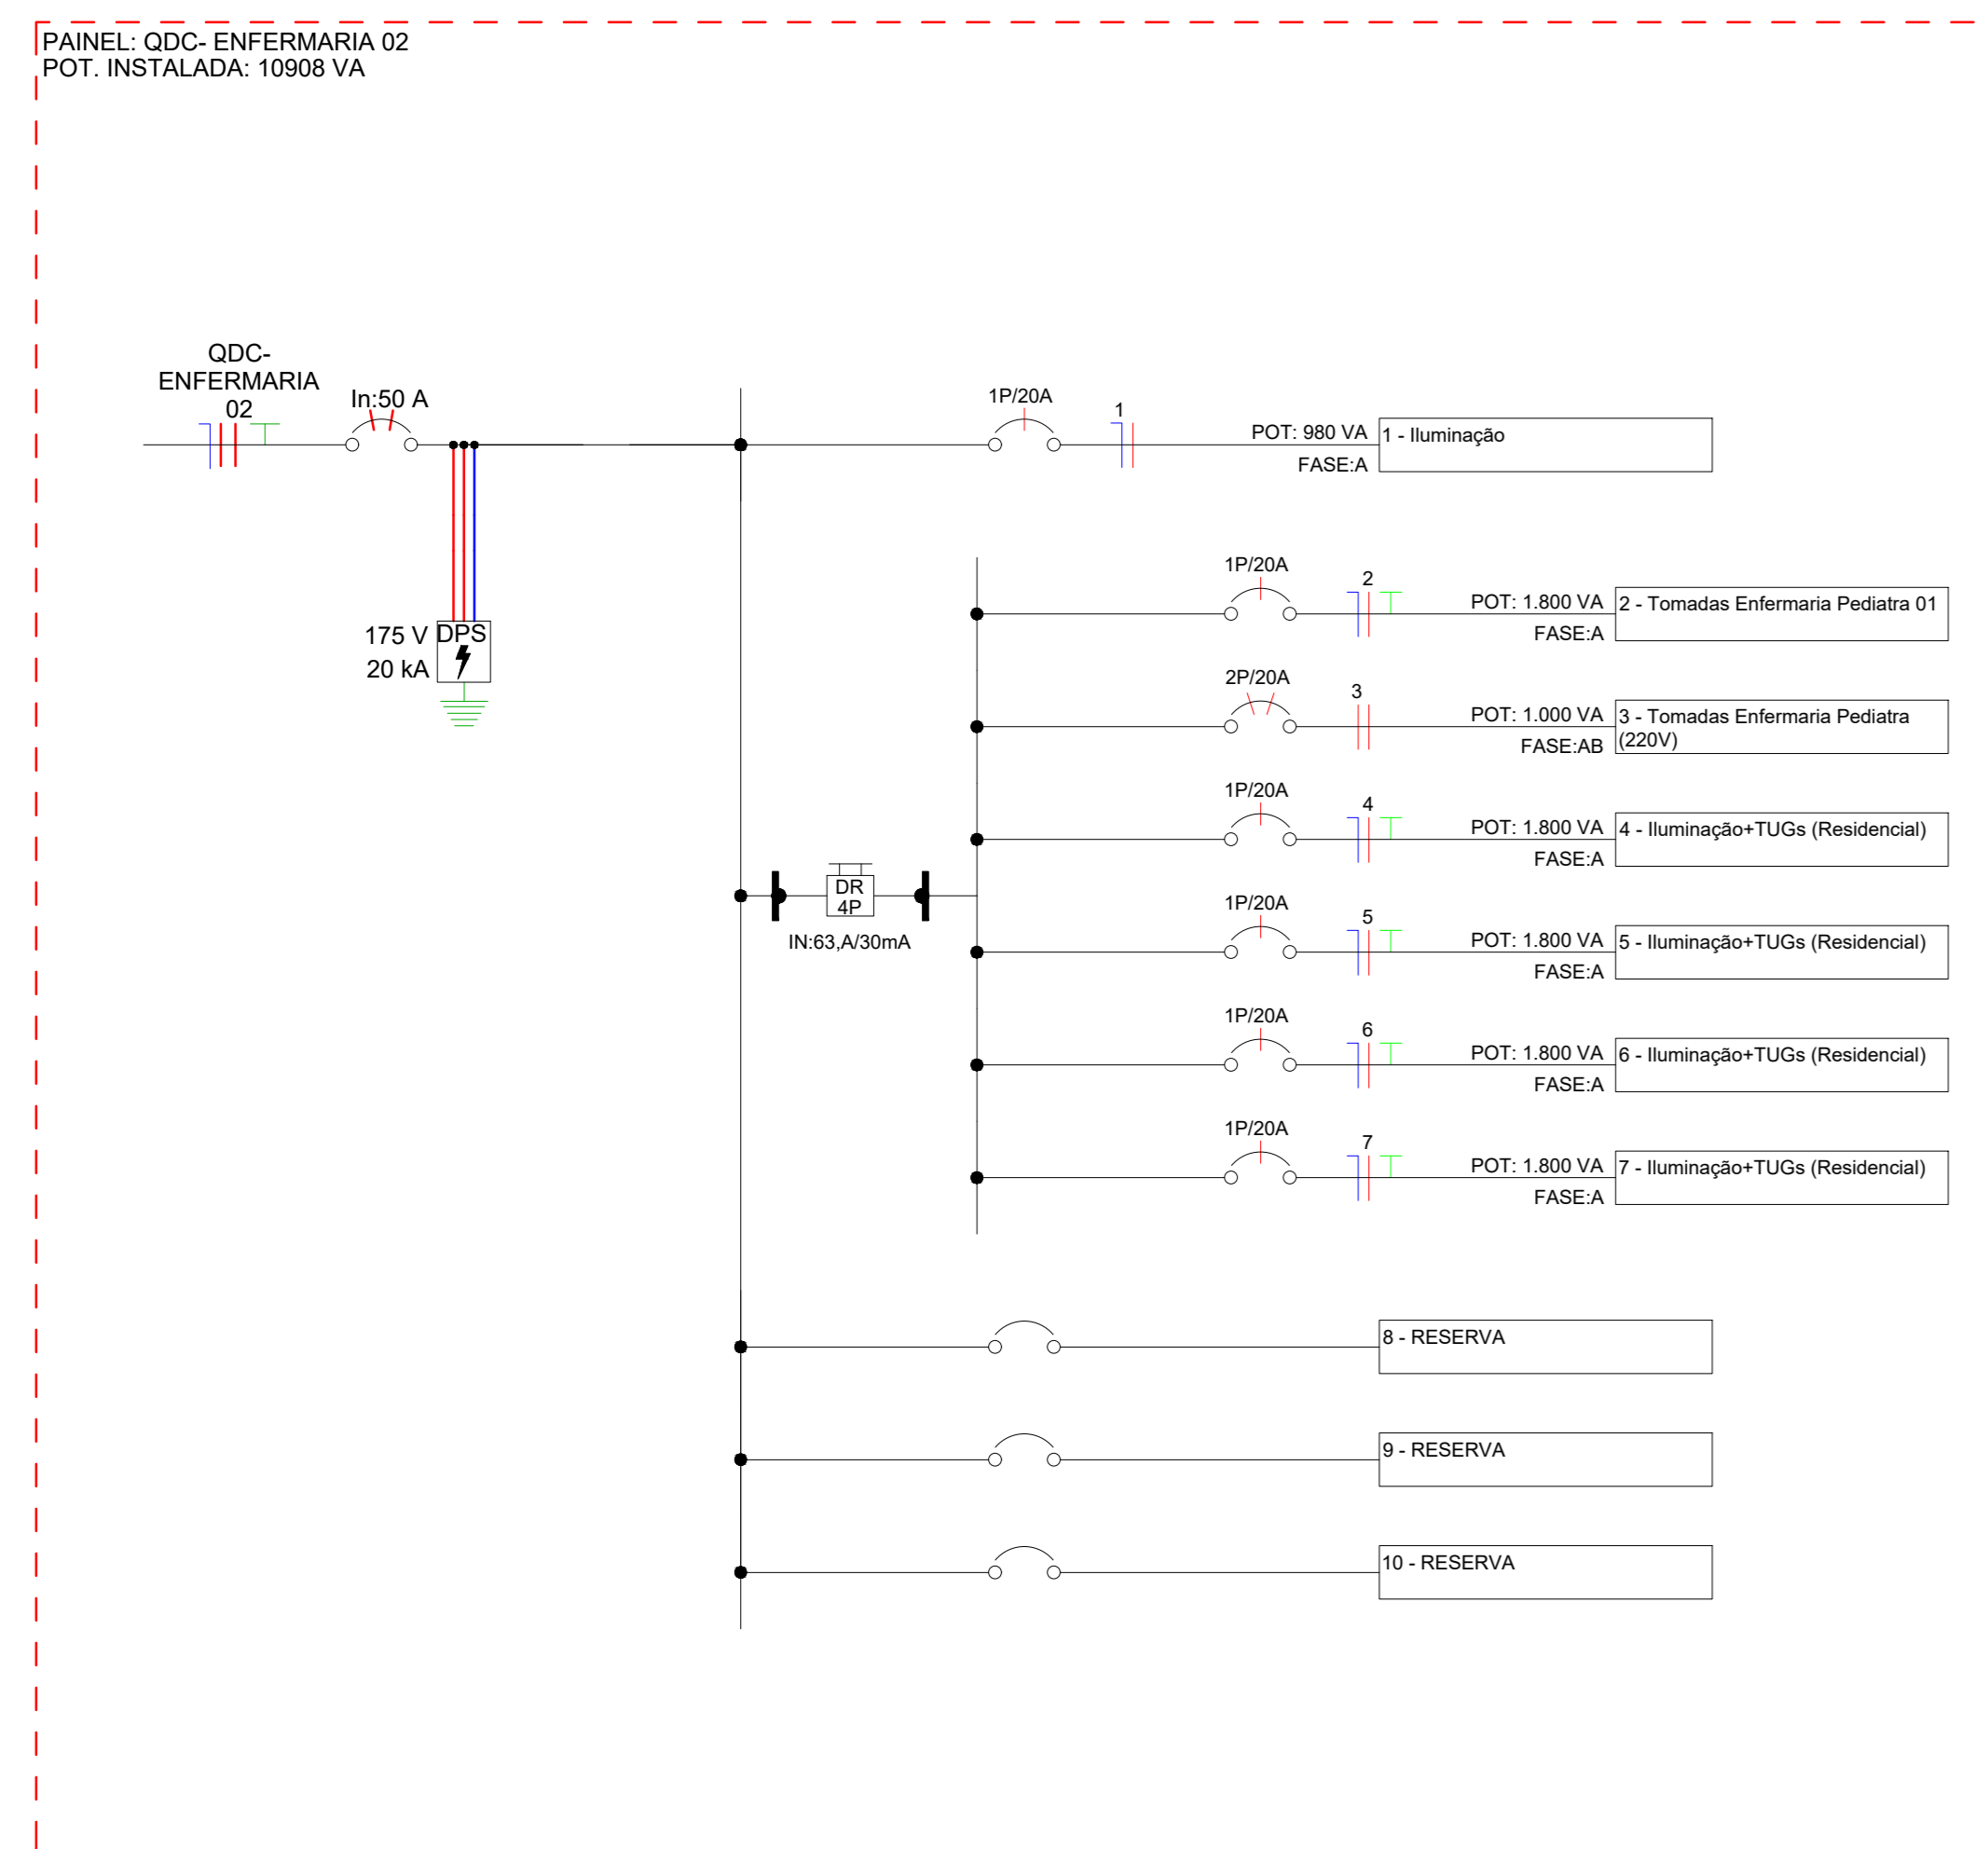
PAINEL: QDC- ENFERMARIA 02
POT. INSTALADA: 10908 VA

QDC-
ENFERMARIA
02

In:50 A

175 V DPS
20 kA

1P/20A
1
POT: 980 VA
FASE:A
1 - Iluminação

1P/20A
2
POT: 1.800 VA
FASE:A
2 - Tomadas Enfermaria Pediatra 01

2P/20A
3
POT: 1.000 VA
FASE:AB
3 - Tomadas Enfermaria Pediatra (220V)

1P/20A
4
POT: 1.800 VA
FASE:A
4 - Iluminação+TUGs (Residencial)

DR
4P
IN:63,A/30mA

1P/20A
5
POT: 1.800 VA
FASE:A
5 - Iluminação+TUGs (Residencial)

1P/20A
6
POT: 1.800 VA
FASE:A
6 - Iluminação+TUGs (Residencial)

1P/20A
7
POT: 1.800 VA
FASE:A
7 - Iluminação+TUGs (Residencial)

8 - RESERVA

9 - RESERVA

10 - RESERVA